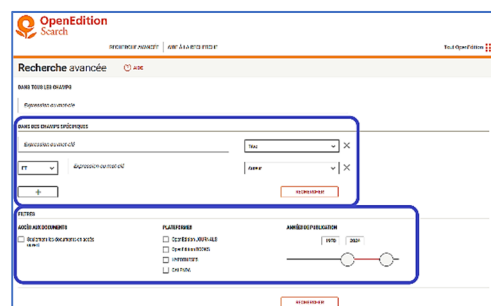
OpenEdition Search

RECHERCHE AVANCÉE | AIDE À LA RECHERCHE

Tout OpenEdition

Recherche avancée

Aide

DANS TOUS LES CHAMPS

Expression ou mot clé

DANS DES CHAMPS SPÉCIFIQUES

Expression ou mot clé

Tout

ET

Expression ou mot clé

Auteur

+

RECHERCHER

FILTRES

ACCÈS AUX DOCUMENTS

Seulement les documents en accès ouvert

PLATEFORMES

OpenEdition JOURNALS

OpenEdition BOOKS

Hypothèses

Calenda

ANNÉE DE PUBLICATION

1970

2024

RECHERCHER